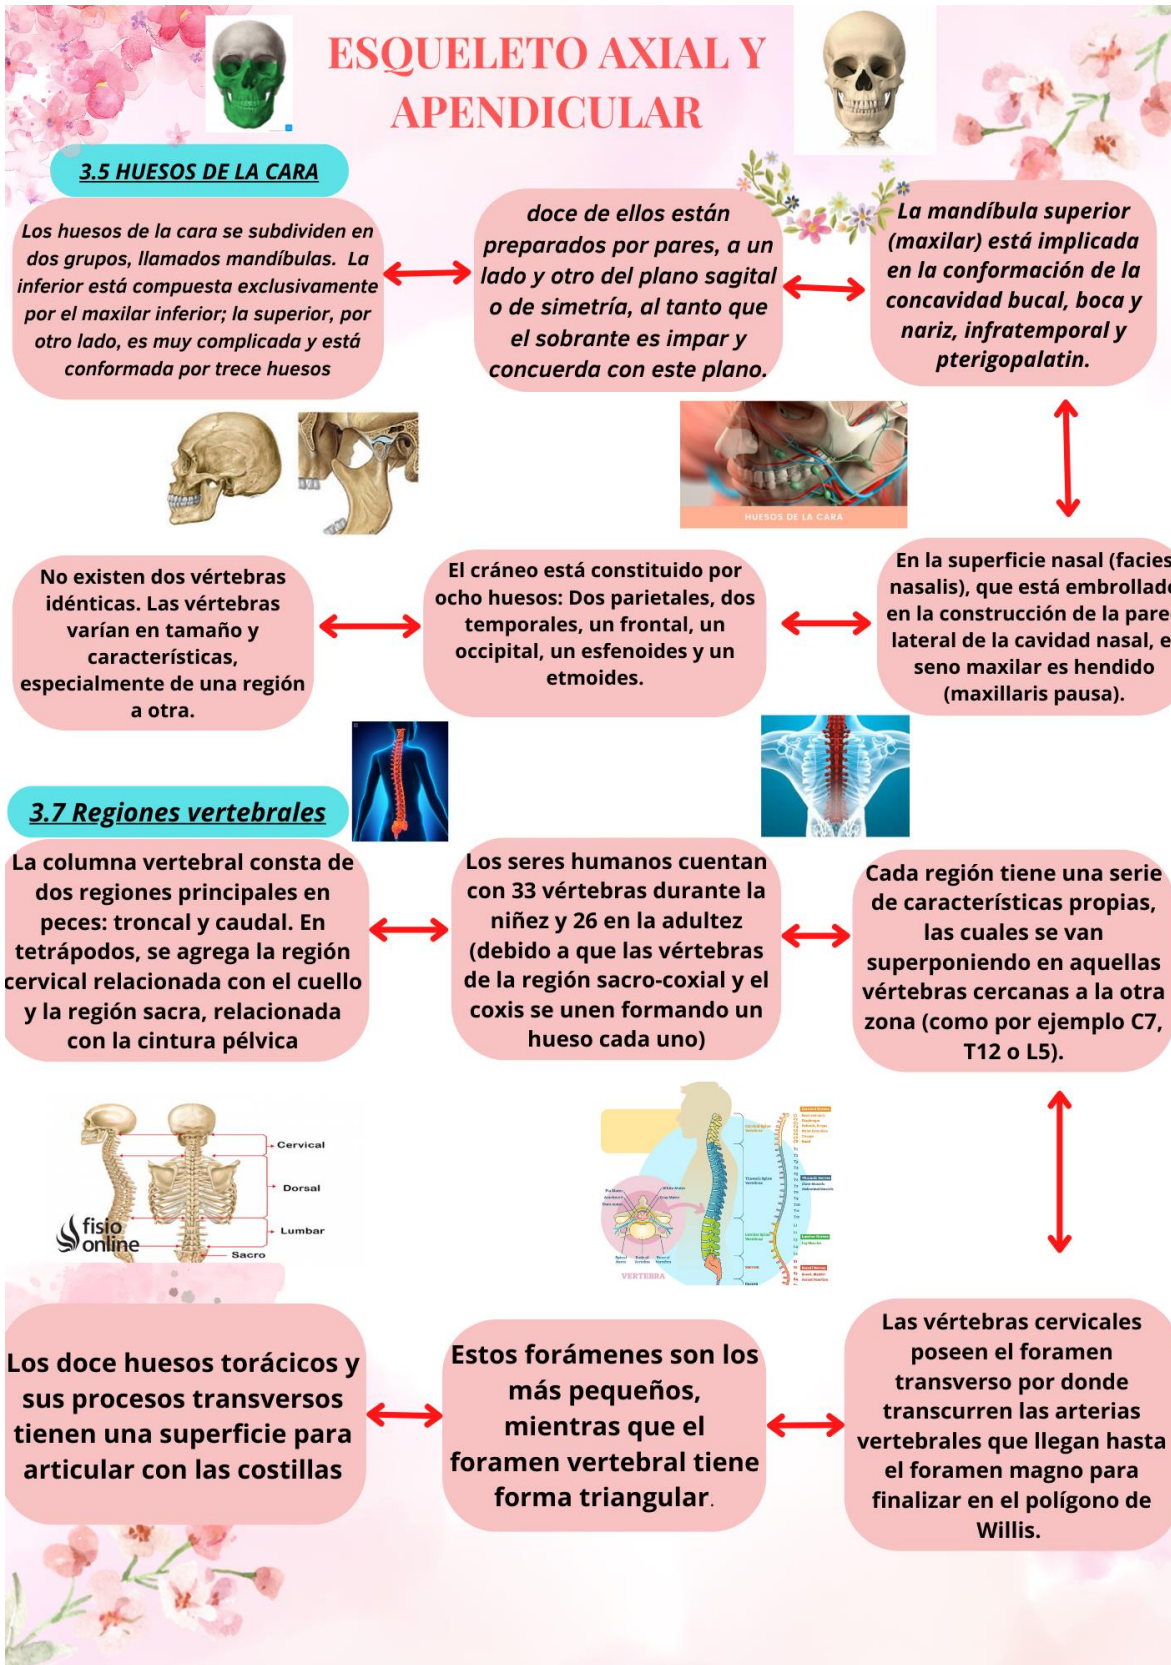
ESQUELETO AXIAL Y APENDICULAR

3.5 HUESOS DE LA CARA

Los huesos de la cara se subdividen en dos grupos, llamados mandíbulas. La inferior está compuesta exclusivamente por el maxilar inferior; la superior, por otro lado, es muy complicada y está conformada por trece huesos

doce de ellos están preparados por pares, a un lado y otro del plano sagital o de simetría, al tanto que el sobrante es impar y concuerda con este plano.

La mandíbula superior (maxilar) está implicada en la conformación de la concavidad bucal, boca y nariz, infratemporal y pterigopalatin.

HUESOS DE LA CARA

No existen dos vértebras idénticas. Las vértebras varían en tamaño y características, especialmente de una región a otra.

El cráneo está constituido por ocho huesos: Dos parietales, dos temporales, un frontal, un occipital, un esfenoides y un etmoides.

En la superficie nasal (facies nasalis), que está embrollad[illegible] en la construcción de la pare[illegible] lateral de la cavidad nasal, e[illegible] seno maxilar es hendido (maxillaris pausa).

3.7 Regiones vertebrales

La columna vertebral consta de dos regiones principales en peces: troncal y caudal. En tetrápodos, se agrega la región cervical relacionada con el cuello y la región sacra, relacionada con la cintura pélvica

Los seres humanos cuentan con 33 vértebras durante la niñez y 26 en la adultez (debido a que las vértebras de la región sacro-coxial y el coxis se unen formando un hueso cada uno)

Cada región tiene una serie de características propias, las cuales se van superponiendo en aquellas vértebras cercanas a la otra zona (como por ejemplo C7, T12 o L5).

Cervical
Dorsal
Lumbar
Sacro
fisio online

VERTEBRA

Los doce huesos torácicos y sus procesos transversos tienen una superficie para articular con las costillas

Estos forámenes son los más pequeños, mientras que el foramen vertebral tiene forma triangular.

Las vértebras cervicales poseen el foramen transverso por donde transcurren las arterias vertebrales que llegan hasta el foramen magno para finalizar en el polígono de Willis.